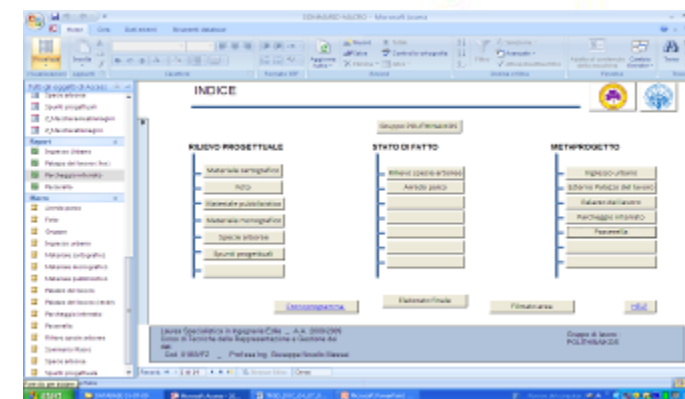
SEMINARIO ALIGRO - Microsoft Access

Home Crea Dati esterni Strumenti database

INDICE

Gruppo Multimediale

RILIEVO PROGETTUALE

Materiale cartografico

Foto

Materiale pubblicitario

Materiale monografico

Specie arboree

Spunti progettuali

STATO DI FATTO

Rilievo specie arboree

Arredo parco

METAPROGETTO

Ingresso urbano

Esterno Palazzo del lavoro

Saloni del lavoro

Parcheggio interrato

Passerella

Elaborato finale

Filmato area

Laurea Specialistica in Ingegneria Civile _ A.A. 2005/2006
Corso di Tecniche della Rappresentazione e Gestione dei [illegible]
Cod. 0185/72 _ Prof.ssa Ing. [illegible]

Gruppo di lavoro:
POLITHINKS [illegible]

Tutti gli oggetti di Access

Specie arboree
Spunti progettuali
Report
Ingresso Urbano
Palazzo del lavoro
Parcheggio interrato
Passerella
Maschere
Arredo parco
Foto
Gruppo
Ingresso urbano
Materiale cartografico
Materiale monografico
Materiale pubblicitario
Palazzo del lavoro
Parcheggio interrato
Passerella
Rilievo specie arboree
Seminario Aligro
Specie arboree
Spunti progettuali

Record: 1 di 1

START